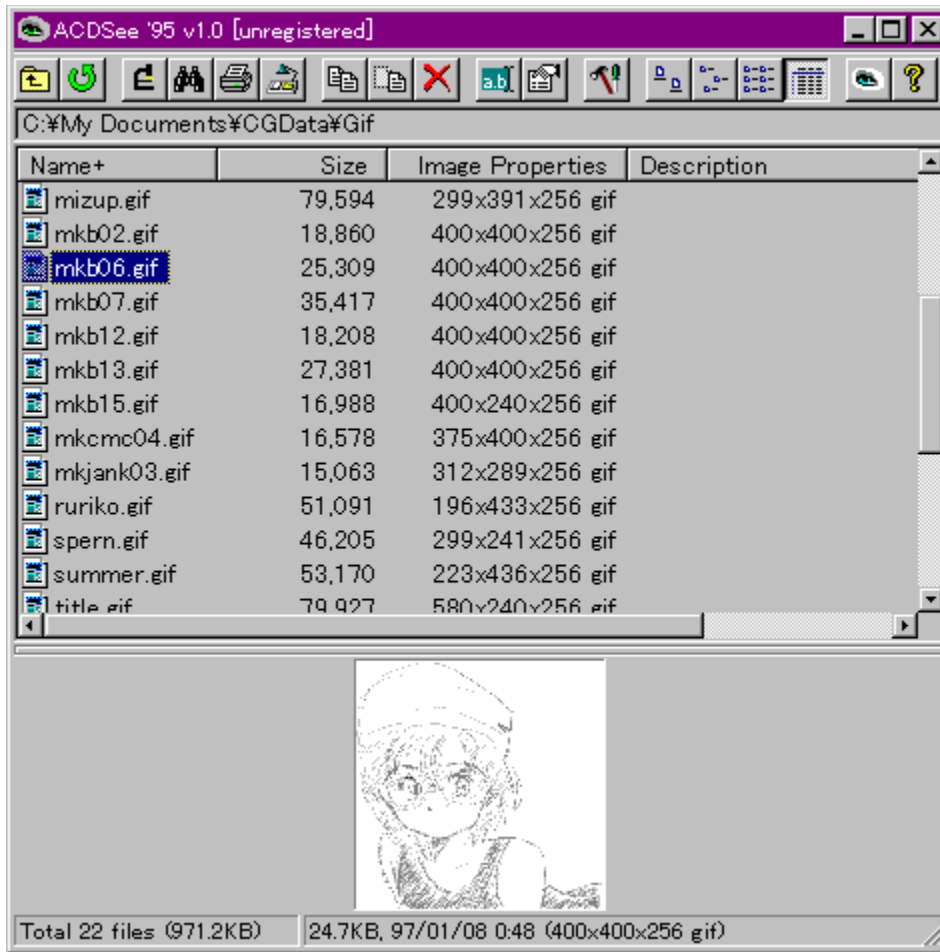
ACDSee '95 v1.0 [unregistered]

C:¥My Documents¥CGData¥Gif

| Name+ | Size | Image Properties | Description |
|---|---|---|---|
| mizup.gif | 79,594 | 299x391x256 gif | |
| mkb02.gif | 18,860 | 400x400x256 gif | |
| mkb06.gif | 25,309 | 400x400x256 gif | |
| mkb07.gif | 35,417 | 400x400x256 gif | |
| mkb12.gif | 18,208 | 400x400x256 gif | |
| mkb13.gif | 27,381 | 400x400x256 gif | |
| mkb15.gif | 16,988 | 400x240x256 gif | |
| mkcmc04.gif | 16,578 | 375x400x256 gif | |
| mkjank03.gif | 15,063 | 312x289x256 gif | |
| ruriko.gif | 51,091 | 196x433x256 gif | |
| spern.gif | 46,205 | 299x241x256 gif | |
| summer.gif | 53,170 | 223x436x256 gif | |
| title.gif | 79,927 | 580x240x256 gif | |

Total 22 files (971.2KB) | 24.7KB, 97/01/08 0:48 (400x400x256 gif)